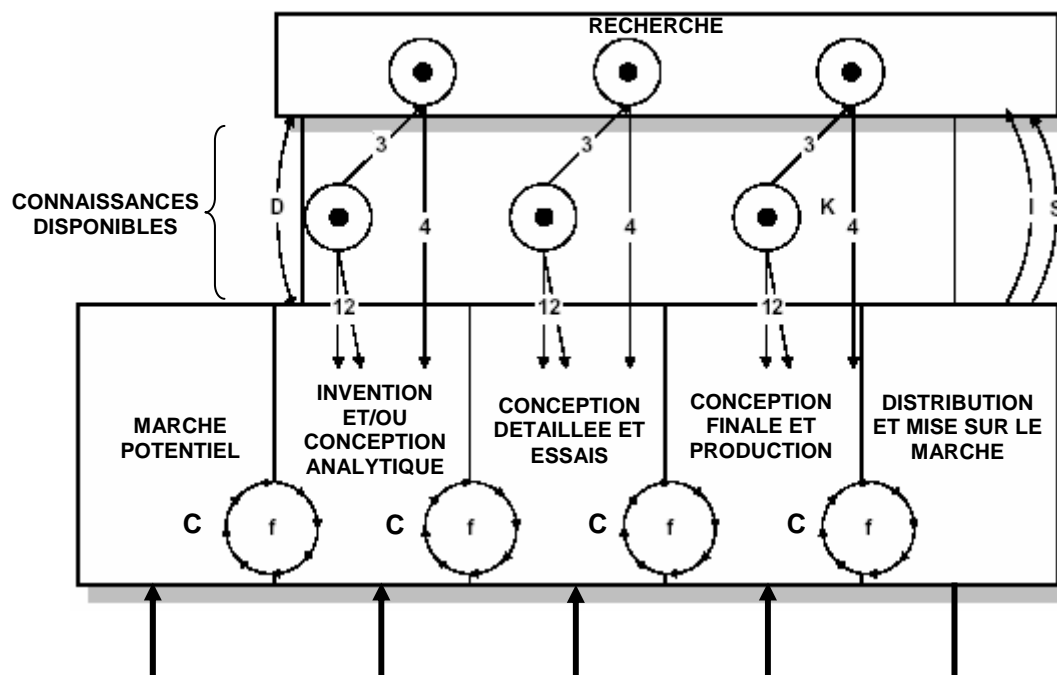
RECHERCHE

CONNAISSANCES DISPONIBLES

D

3

4

3

4

K

3

4

I

S

1 2

1 2

1 2

MARCHE POTENTIEL

INVENTION ET/OU CONCEPTION ANALYTIQUE

CONCEPTION DETAILLEE ET ESSAIS

CONCEPTION FINALE ET PRODUCTION

DISTRIBUTION ET MISE SUR LE MARCHE

C

f

C

f

C

f

C

f